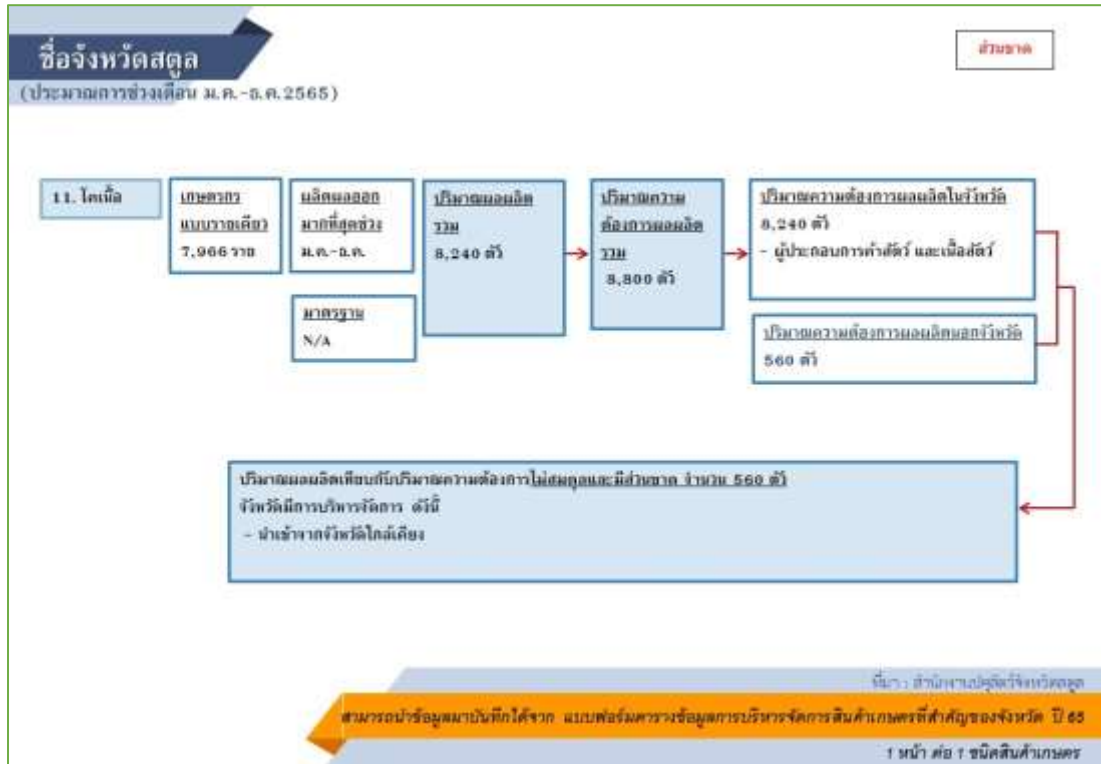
ชื่อจังหวัดสตูล

(ประมาณการช่วงเดือน ม.ค.-ธ.ค.2565)

ส่วนขาด

11. โคเนื้อ

เกษตรกร แบบรายเดียว 7,966 ราย

ผลิตผลออก มากที่สุดช่วง ม.ค.-ธ.ค.

มาตรฐาน N/A

ปริมาณผลผลิต รวม 8,240 ตัว

ปริมาณความ ต้องการผลผลิต รวม 8,800 ตัว

ปริมาณความต้องการผลผลิตในจังหวัด 8,240 ตัว
- ผู้ประกอบการค้าสัตว์ และเนื้อสัตว์

ปริมาณความต้องการผลผลิตนอกจังหวัด 560 ตัว

ปริมาณผลผลิตเทียบกับปริมาณความต้องการไม่สมดุลและมีส่วนขาด จำนวน 560 ตัว
จังหวัดมีการบริหารจัดการ ดังนี้
- นำเข้าจากจังหวัดใกล้เคียง

ที่มา : สำนักงานปศุสัตว์จังหวัดสตูล

สามารถนำข้อมูลมาบันทึกได้จาก แบบฟอร์มตารางข้อมูลการบริหารจัดการสินค้าเกษตรที่สำคัญของจังหวัด ปี 65

1 หน้า ต่อ 1 ชนิดสินค้าเกษตร